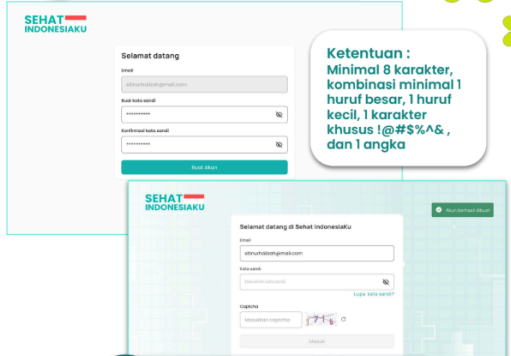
SEHAT INDONESIAKU

Selamat datang

Email

sitnurhalizah@gmail.com

Buat kata sandi

••••••••••

Konfirmasi kata sandi

••••••••••

Buat akun

Ketentuan :
Minimal 8 karakter, kombinasi minimal 1 huruf besar, 1 huruf kecil, 1 karakter khusus !@#$%^& , dan 1 angka

SEHAT INDONESIAKU

Akun berhasil dibuat

Selamat datang di Sehat Indonesiaku

Email

sitnurhalizah@gmail.com

Kata sandi

Masukan kata sandi

Lupa kata sandi?

Captcha

Masukkan captcha

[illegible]

Masuk